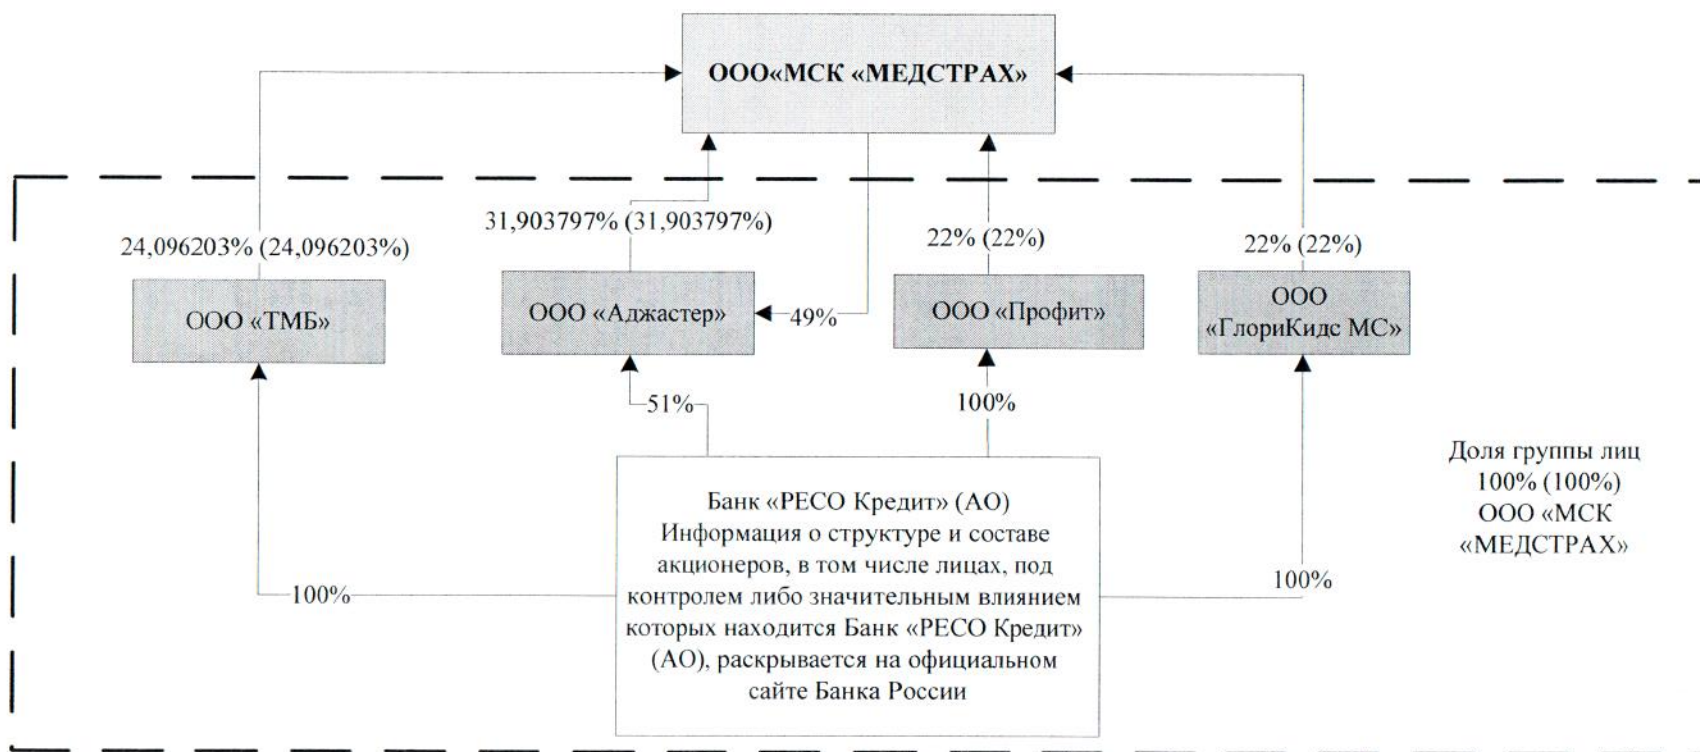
ООО«МСК «МЕДСТРАХ»

24,096203% (24,096203%)

31,903797% (31,903797%)

22% (22%)

22% (22%)

ООО «ТМБ»

ООО «Аджастер»

49%

ООО «Профит»

ООО «ГлориКидс МС»

51%

100%

Доля группы лиц 100% (100%) ООО «МСК «МЕДСТРАХ»

Банк «РЕСО Кредит» (АО) Информация о структуре и составе акционеров, в том числе лицах, под контролем либо значительным влиянием которых находится Банк «РЕСО Кредит» (АО), раскрывается на официальном сайте Банка России

100%

100%